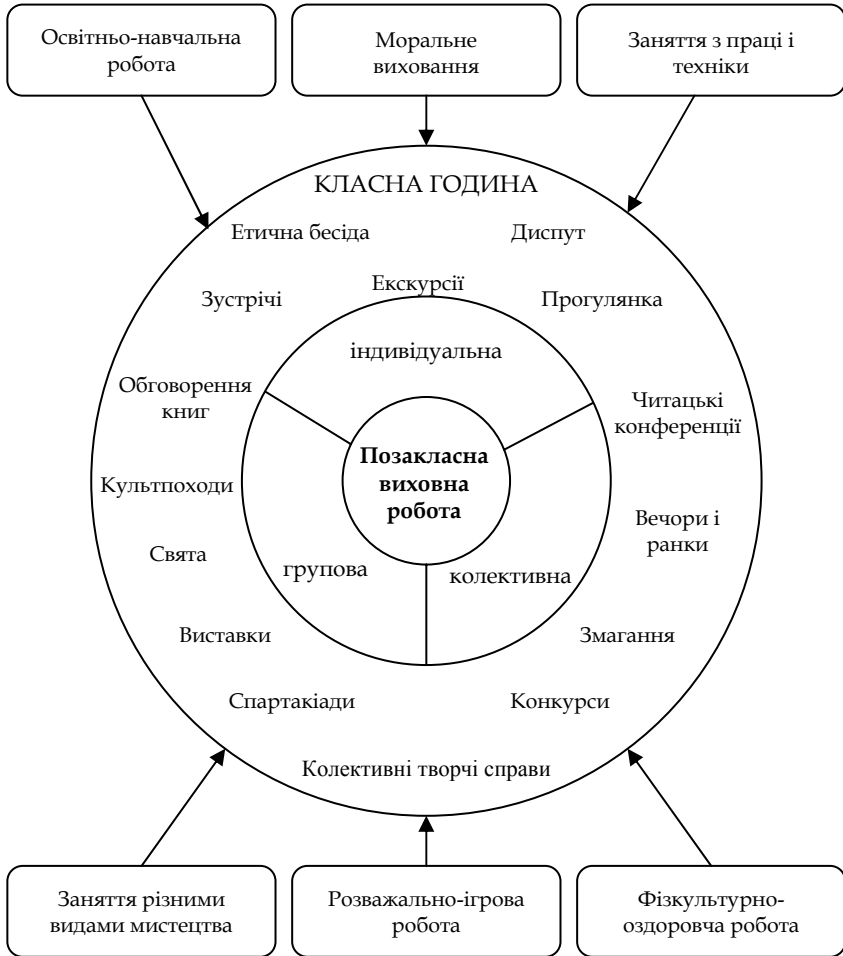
Освітньо-навчальна робота

Моральне виховання

Заняття з праці і техніки

КЛАСНА ГОДИНА

Етична бесіда

Диспут

Екскурсії

Зустрічі

Прогулянка

індивідуальна

Обговорення книг

Читацькі конференції

Позакласна виховна робота

Культпоходи

Вечори і ранки

Свята

групова

колективна

Виставки

Змагання

Спартакіади

Конкурси

Колективні творчі справи

Заняття різними видами мистецтва

Розважально-ігрова робота

Фізкультурно-оздоровча робота